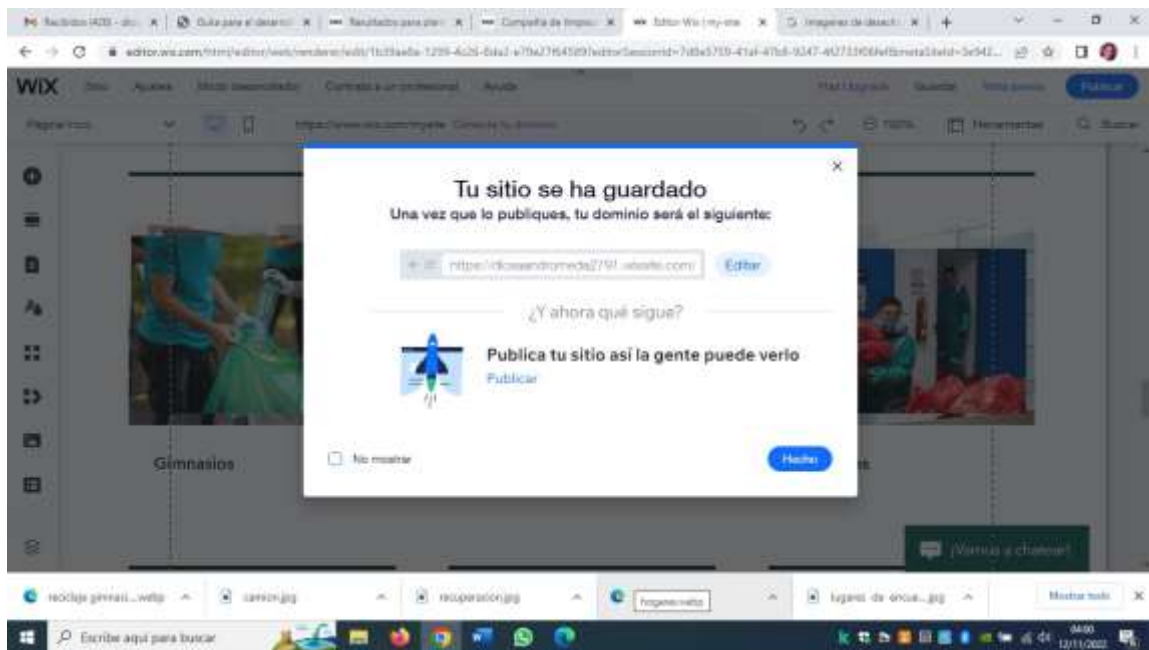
Tu sitio se ha guardado
Una vez que lo publiques, tu dominio será el siguiente:

https://dicosandromeda2791.wixsite.com/ Editar

¿Y ahora qué sigue?

Publica tu sitio así la gente puede verlo
Publicar

No mostrar

Hecho

Gimnasios

¡Vamos a chatear!

WIX

Escribe aquí para buscar

Mostrar todo